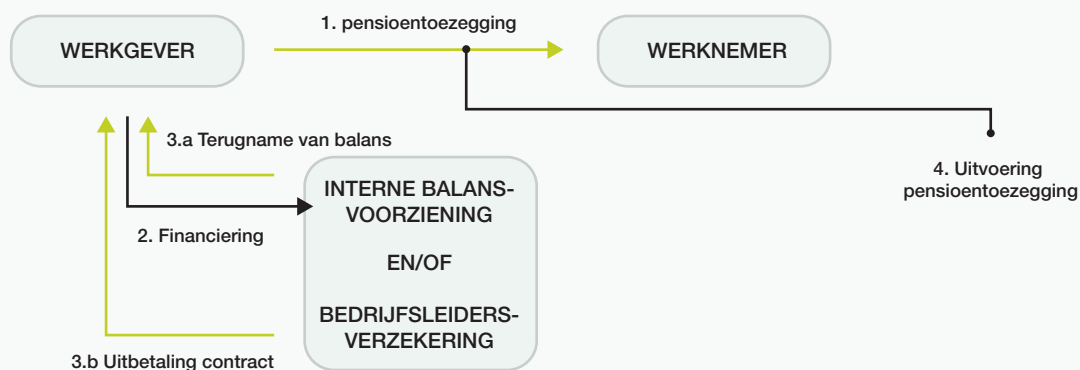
WERKGEVER

1. pensioentoezegging

WERKNEMER

3.a Terugname van balans

INTERNE BALANS-VOORZIENING

EN/OF

BEDRIJFSLEIDERS-VERZEKERING

2. Financiering

3.b Uitbetaling contract

4. Uitvoering pensioentoezegging